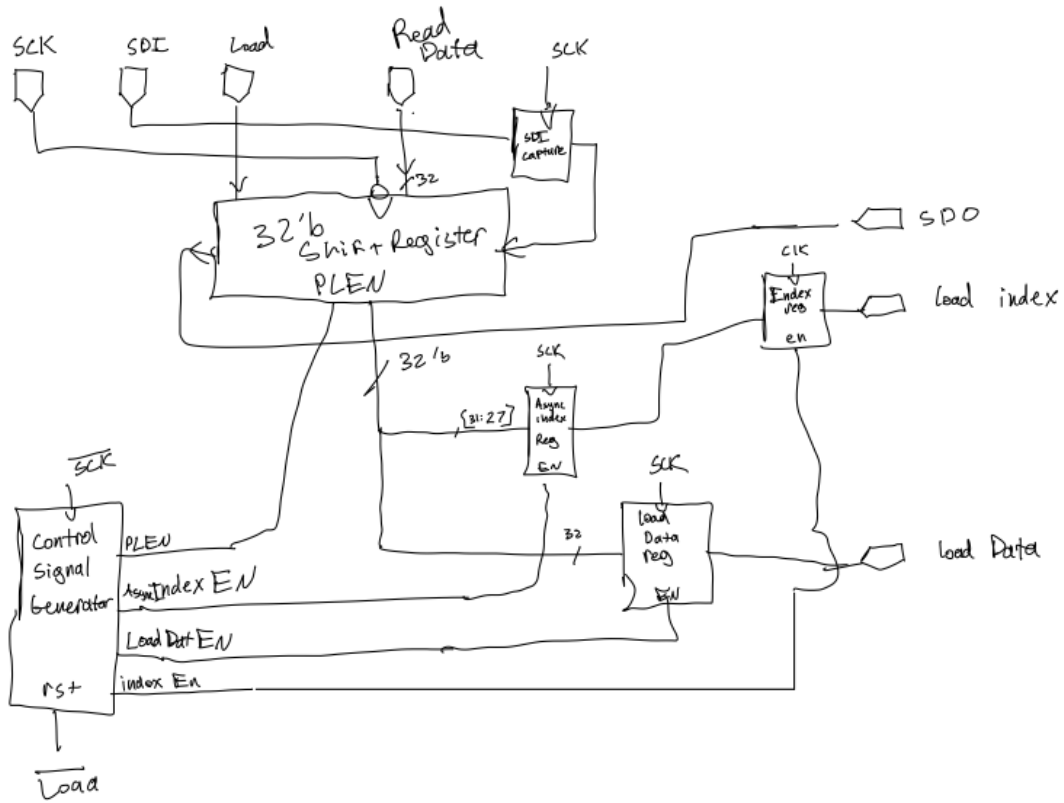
SCK

SDI

Load

Read Data

SCK

SDI capture

32

32'b Shift Register
PLEN

SDO

clk

Index reg
en

Load index

32'b

SCK

[31:27]

Async index Reg
EN

$\overline{SCK}$

SCK

32

Load Data reg
EN

Load Data

Control Signal Generator

rst

PLEN

Async Index EN

Load Dat EN

index En

$\overline{Load}$